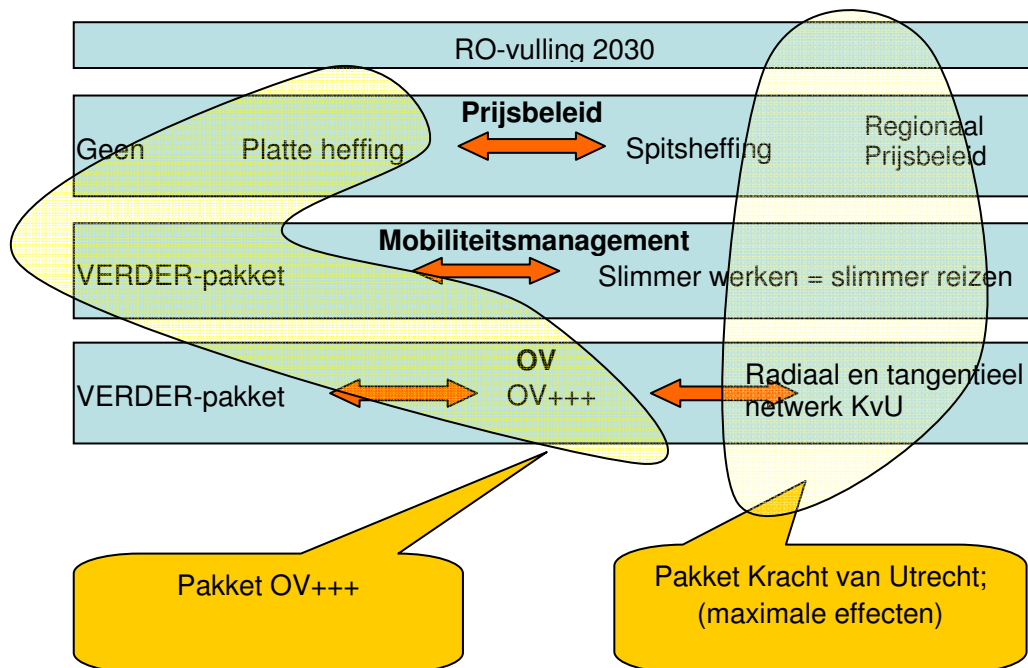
RO-vulling 2030

Prijsbeleid

Geen Platte heffing Spitsheffing Regionaal Prijsbeleid

Mobiliteitsmanagement

VERDER-pakket Slimmer werken = slimmer reizen

OV

VERDER-pakket OV+++ Radiaal en tangentieel netwerk KvU

Pakket OV+++

Pakket Kracht van Utrecht; (maximale effecten)